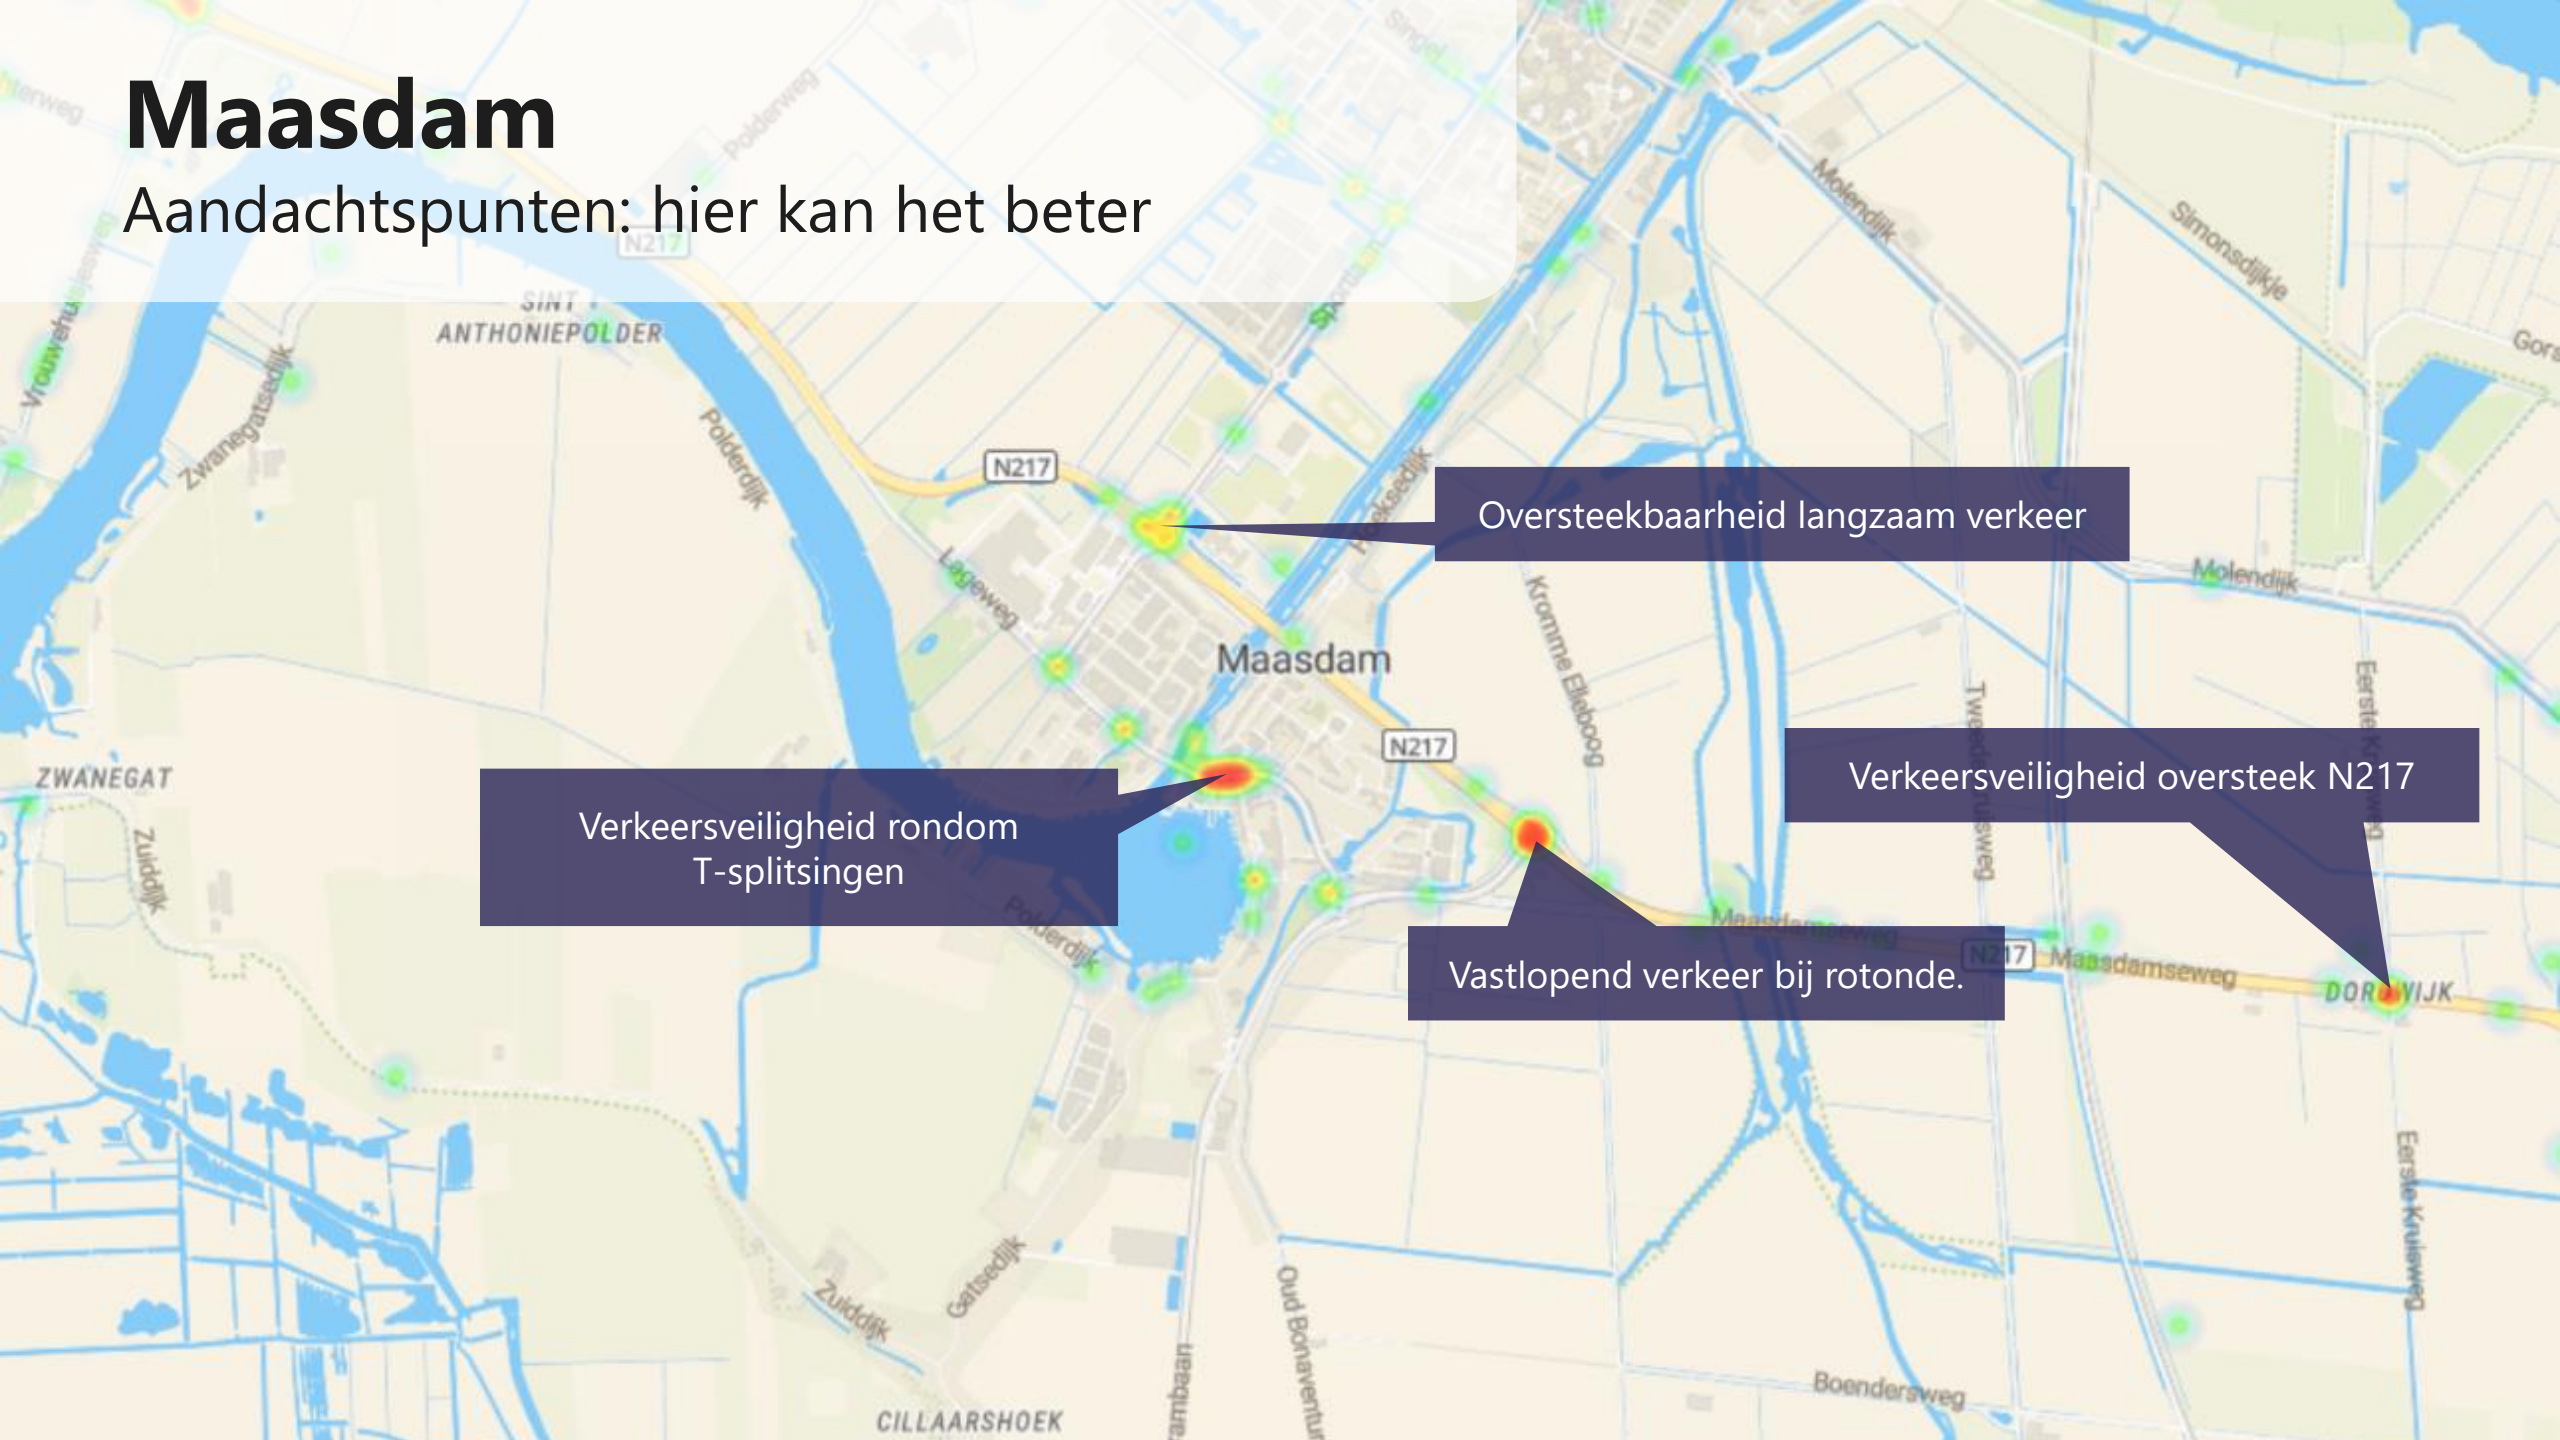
Maasdam
Aandachtspunten: hier kan het beter

Oversteekbaarheid langzaam verkeer

Verkeersveiligheid oversteek N217

Verkeersveiligheid rondom T-splitsingen

Vastlopend verkeer bij rotonde.

SINT ANTHONIEPOLDER
N217
Maasdam
N217
ZWANEGAT
Zuiddijk
Polderdijk
Lageweg
Zwanegatsedijk
Vrouwehuisjesweg
Molendijk
Simonsdijkje
Molendijk
Kromme Elleboog
Polderweg
Maasdamseweg
Maasdamseweg
N217
DORDWIJK
Eerste Kruisweg
Eerste Kruisweg
Tweede Kruisweg
Boendersweg
Gatsedijk
Zuiddijk
Oud Bonaventura
CILLAARSHOEK
Gors